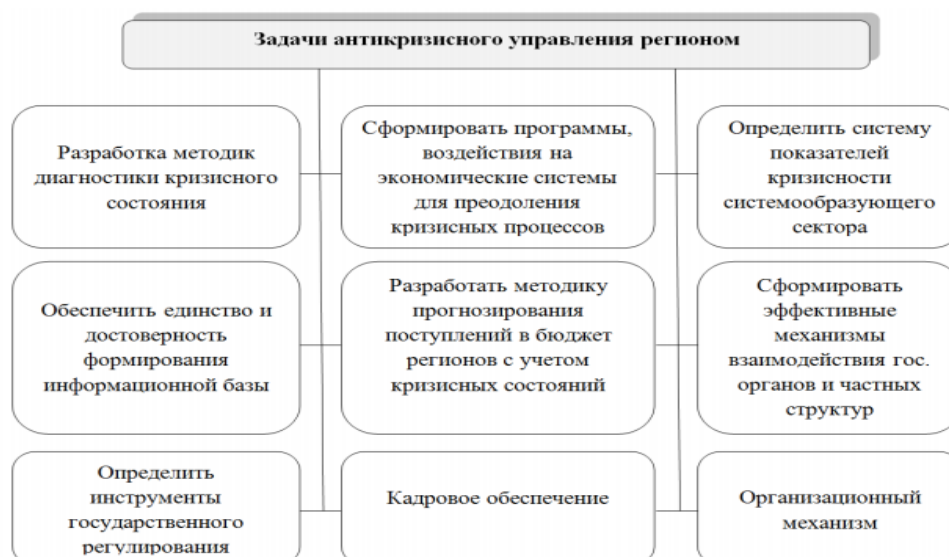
Задачи антикризисного управления регионом

Разработка методик диагностики кризисного состояния

Сформировать программы, воздействия на экономические системы для преодоления кризисных процессов

Определить систему показателей кризисности системообразующего сектора

Обеспечить единство и достоверность формирования информационной базы

Разработать методику прогнозирования поступлений в бюджет регионов с учетом кризисных состояний

Сформировать эффективные механизмы взаимодействия гос. органов и частных структур

Определить инструменты государственного регулирования

Кадровое обеспечение

Организационный механизм